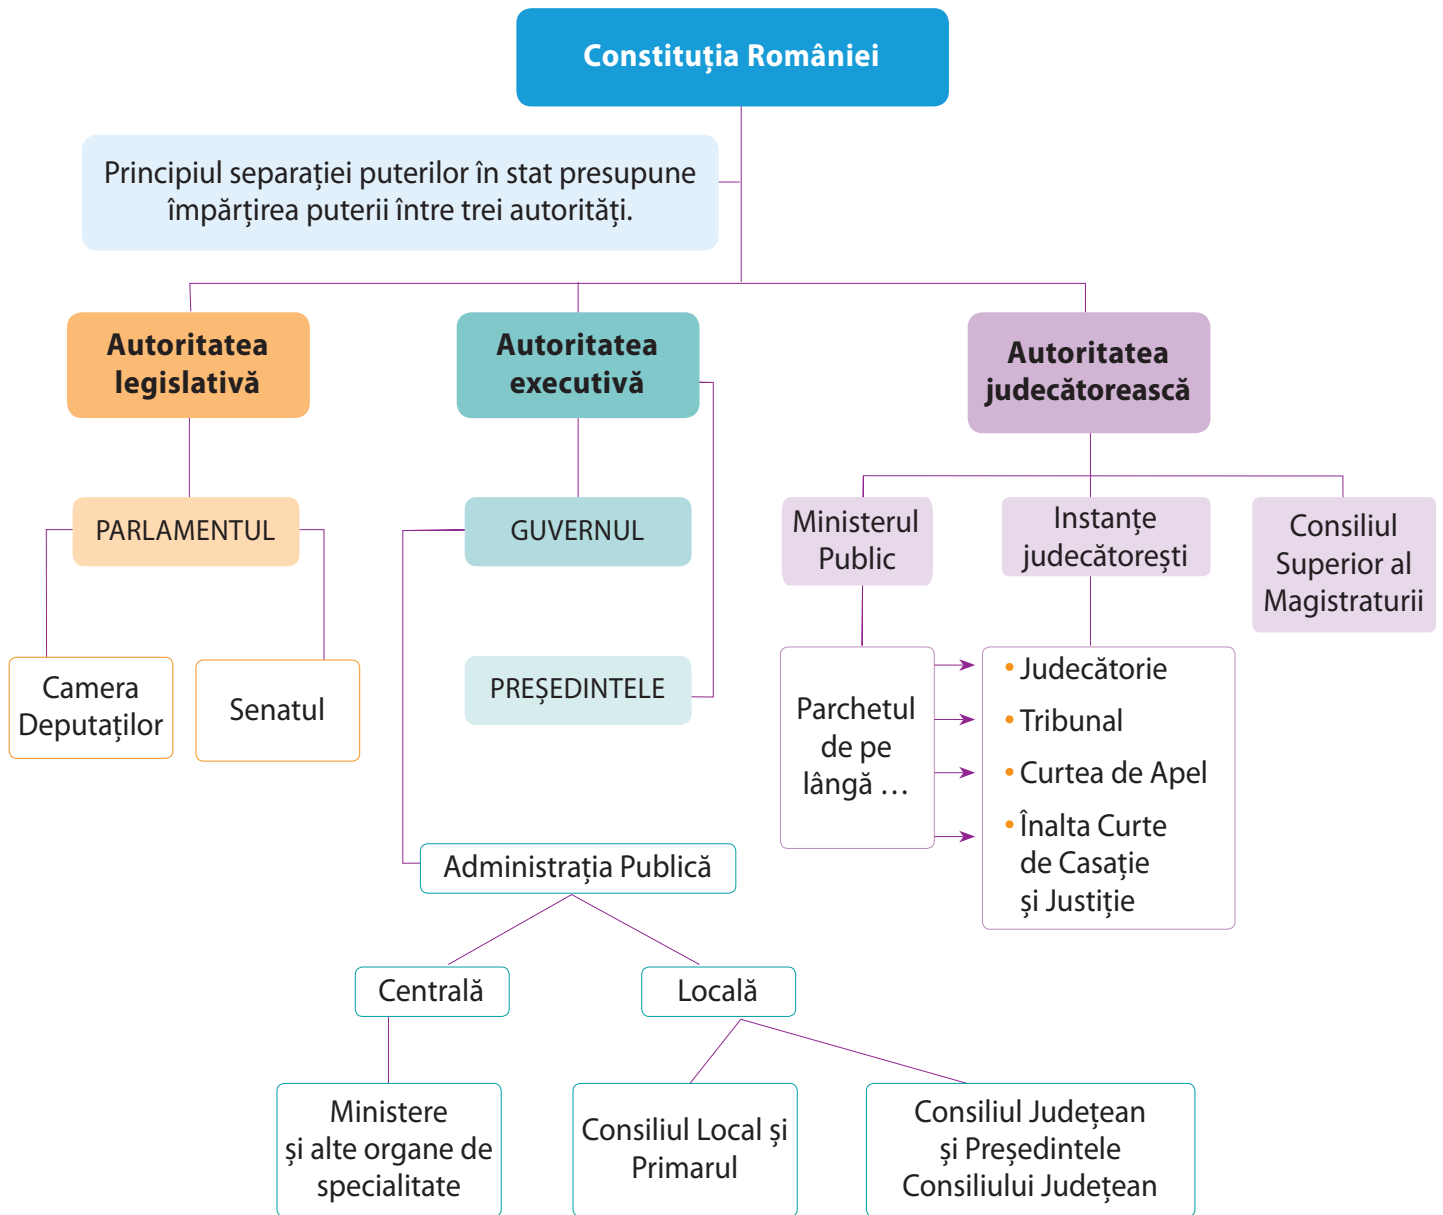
Constituția României

Principiul separației puterilor în stat presupune împărțirea puterii între trei autorități.

Autoritatea legislativă

Autoritatea executivă

Autoritatea judecătorească

PARLAMENTUL

Camera Deputaților

Senatul

GUVERNUL

PREȘEDINTELE

Administrația Publică

Centrală

Locală

Ministere și alte organe de specialitate

Consiliul Local și Primarul

Consiliul Județean și Președintele Consiliului Județean

Ministerul Public

Instanțe judecătorești

Consiliul Superior al Magistraturii

Parchetul de pe lângă …

• Judecătorie
• Tribunal
• Curtea de Apel
• Înalta Curte de Casație și Justiție